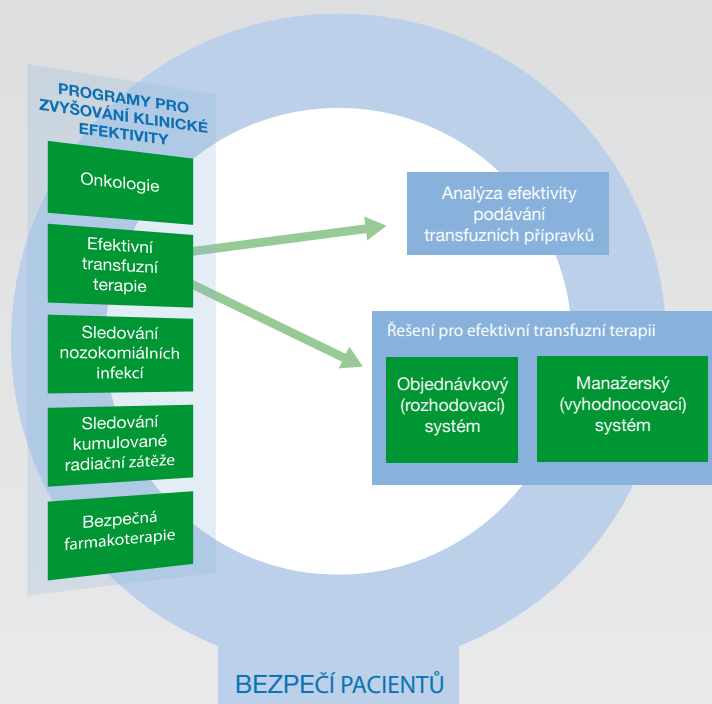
PROGRAMY PRO ZVYŠOVÁNÍ KLINICKÉ EFEKTIVITY

Onkologie

Efektivní transfuzní terapie

Sledování nozokomiálních infekcí

Sledování kumulované radiační zátěže

Bezpečná farmakoterapie

Analýza efektivity podávání transfuzních přípravků

Řešení pro efektivní transfuzní terapii

Objednávkový (rozhodovací) systém

Manažerský (vyhodnocovací) systém

BEZPEČÍ PACIENTŮ